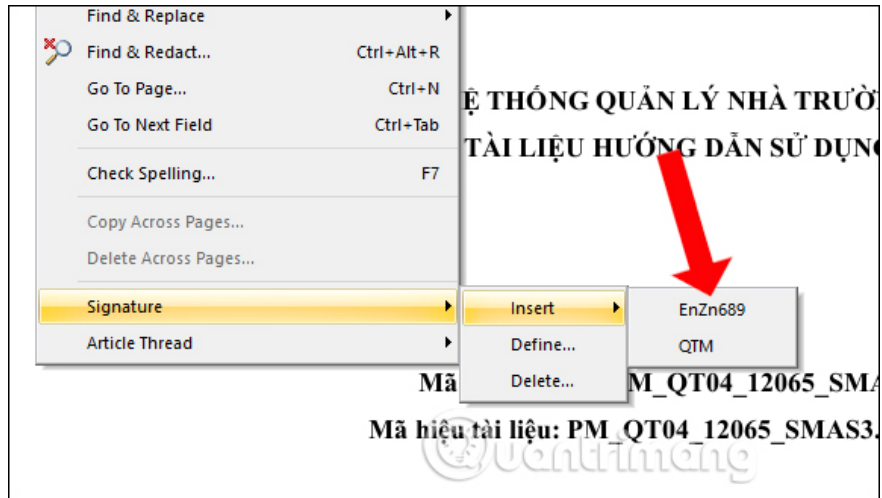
Find & Replace
Find & Redact... Ctrl+Alt+R
Go To Page... Ctrl+N
Go To Next Field Ctrl+Tab
Check Spelling... F7
Copy Across Pages...
Delete Across Pages...
Signature
Article Thread

Insert
Define...
Delete...

EnZn689
QTM

Ệ THỐNG QUẢN LÝ NHÀ TRƯỜ
TÀI LIỆU HƯỚNG DẪN SỬ DỤN

Mã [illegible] M_QT04_12065_SMA
Mã hiệu tài liệu: PM_QT04_12065_SMAS3.

uantrimang